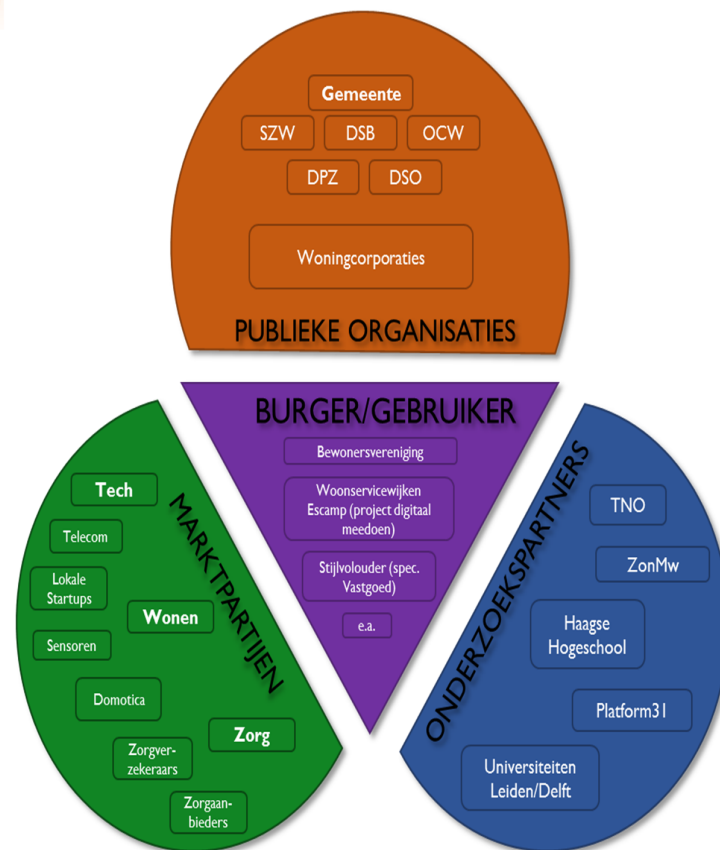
Gemeente

SZW DSB OCW

DPZ DSO

Woningcorporaties

PUBLIEKE ORGANISATIES

BURGER/GEBRUIKER

Bewonersvereniging

Woonservicewijken Escamp (project digitaal meedoen)

Stijlvolouder (spec. Vastgoed)

e.a.

MARKTPARTIJEN

Tech

Telecom

Lokale Startups

Wonen

Sensoren

Domotica

Zorg

Zorgverzekeraars

Zorgaanbieders

ONDERZOEKSPARTNERS

TNO

ZonMw

Haagse Hogeschool

Platform31

Universiteiten Leiden/Delft